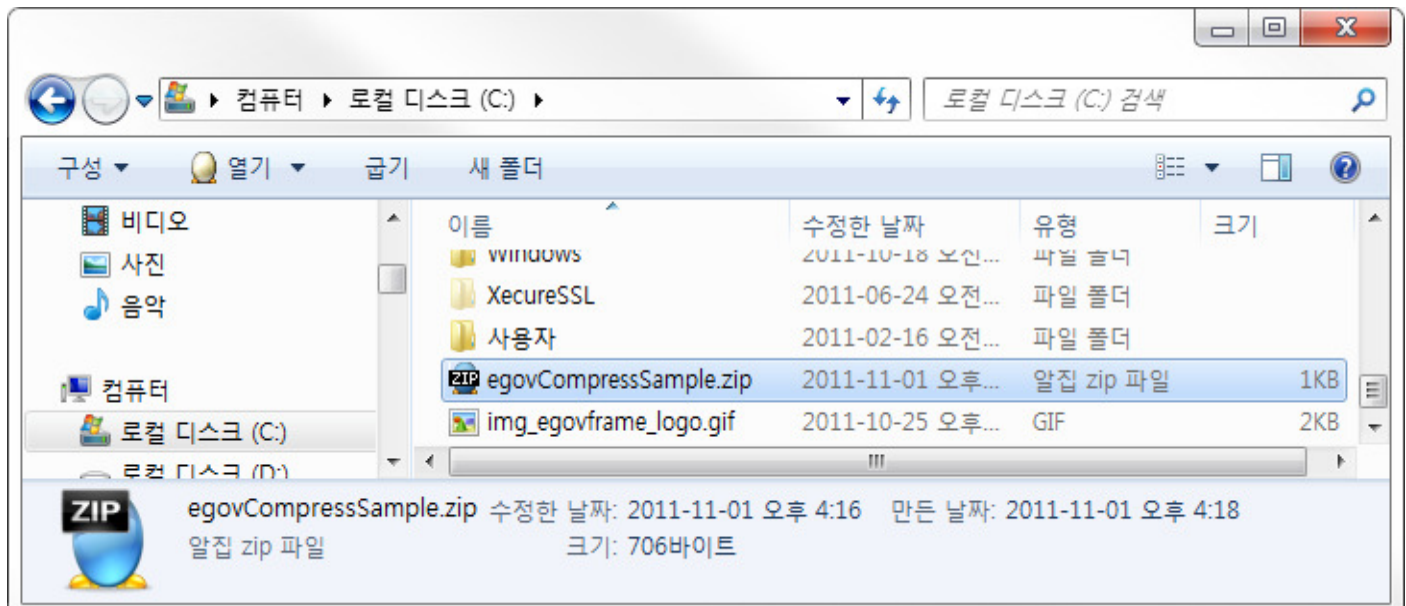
컴퓨터 ▸ 로컬 디스크 (C:) ▸

로컬 디스크 (C:) 검색

구성 ▾ 열기 ▾ 굽기 새 폴더

비디오
사진
음악

컴퓨터
로컬 디스크 (C:)
로컬 디스크 (D:)

| 이름 | 수정한 날짜 | 유형 | 크기 |
|---|---|---|---|
| Windows | 2011-10-18 오전... | 파일 폴더 | |
| XecureSSL | 2011-06-24 오전... | 파일 폴더 | |
| 사용자 | 2011-02-16 오전... | 파일 폴더 | |
| egovCompressSample.zip | 2011-11-01 오후... | 알집 zip 파일 | 1KB |
| img_egovframe_logo.gif | 2011-10-25 오후... | GIF | 2KB |

ZIP

egovCompressSample.zip 수정한 날짜: 2011-11-01 오후 4:16 만든 날짜: 2011-11-01 오후 4:18
알집 zip 파일 크기: 706바이트